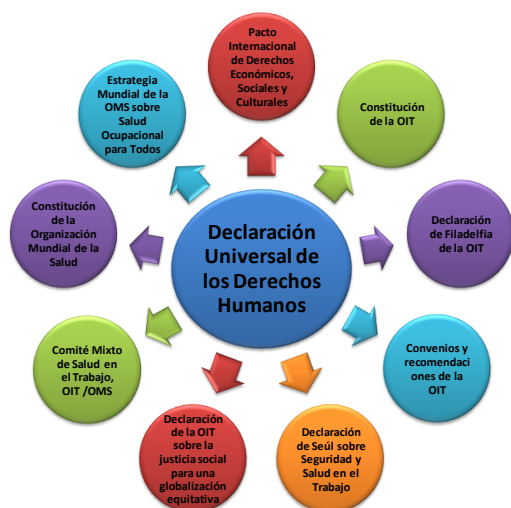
Declaración Universal de los Derechos Humanos

Pacto Internacional de Derechos Económicos, Sociales y Culturales

Constitución de la OIT

Declaración de Filadelfia de la OIT

Convenios y recomendaciones de la OIT

Declaración de Seúl sobre Seguridad y Salud en el Trabajo

Declaración de la OIT sobre la justicia social para una globalización equitativa

Comité Mixto de Salud en el Trabajo, OIT /OMS

Constitución de la Organización Mundial de la Salud

Estrategia Mundial de la OMS sobre Salud Ocupacional para Todos